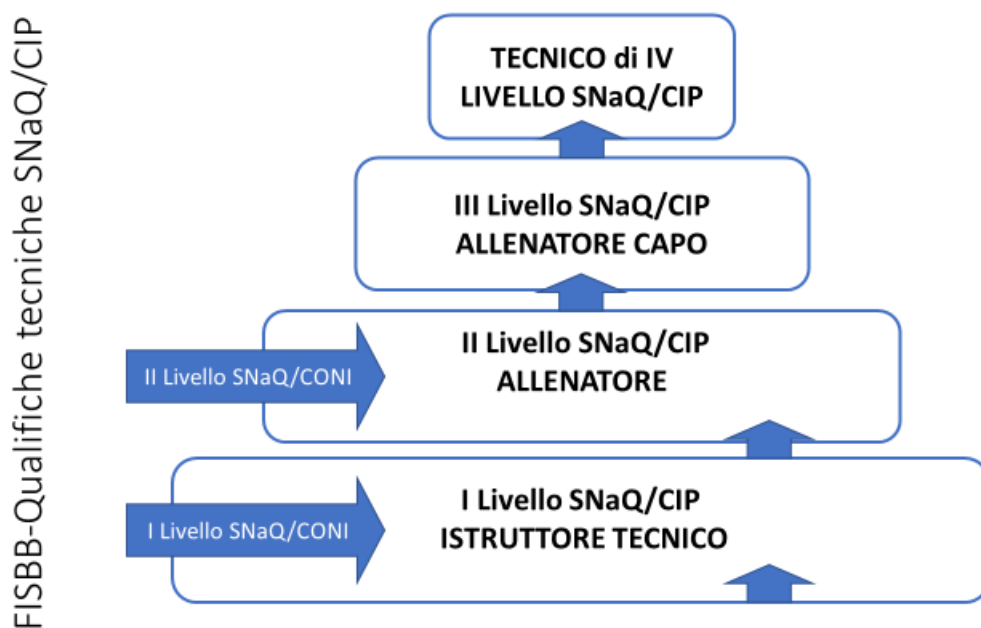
FISBB-Qualifiche tecniche SNaQ/CIP

TECNICO di IV LIVELLO SNaQ/CIP

III Livello SNaQ/CIP ALLENATORE CAPO

II Livello SNaQ/CONI

II Livello SNaQ/CIP ALLENATORE

I Livello SNaQ/CONI

I Livello SNaQ/CIP ISTRUTTORE TECNICO